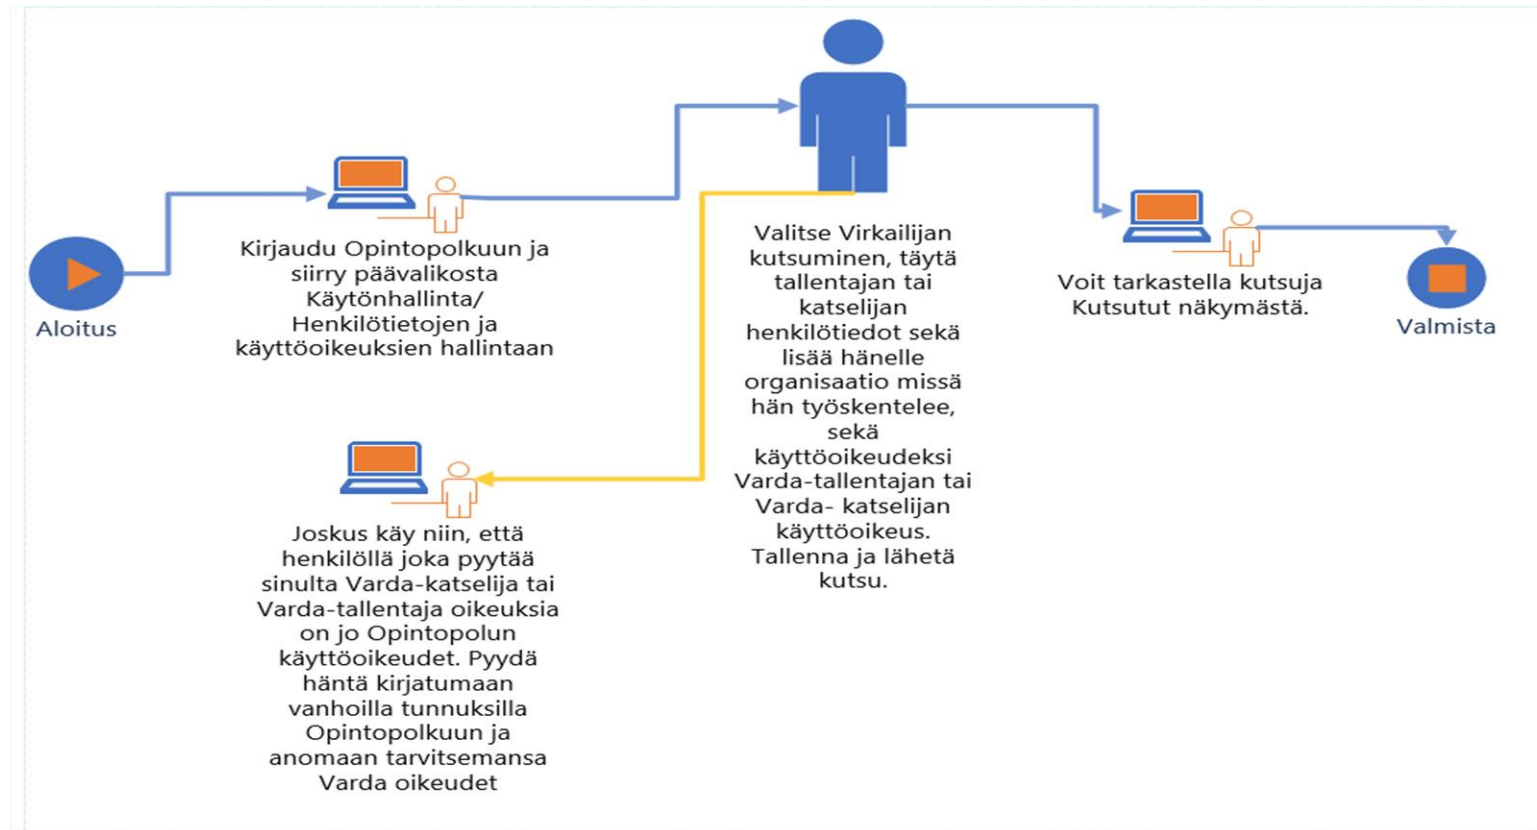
Aloitus

Kirjaudu Opintopolkuun ja siirry päävalikosta Käytönhallinta/ Henkilötietojen ja käyttöoikeuksien hallintaan

Valitse Virkailijan kutsuminen, täytä tallentajan tai katselijan henkilötiedot sekä lisää hänelle organisaatio missä hän työskentelee, sekä käyttöoikeudeksi Varda-tallentajan tai Varda- katselijan käyttöoikeus. Tallenna ja lähetä kutsu.

Voit tarkastella kutsuja Kutsutut näkymästä.

Valmista

Joskus käy niin, että henkilöllä joka pyytää sinulta Varda-katselija tai Varda-tallentaja oikeuksia on jo Opintopolun käyttöoikeudet. Pyydä häntä kirjatumaan vanhoilla tunnuksilla Opintopolkuun ja anomaan tarvitsemansa Varda oikeudet